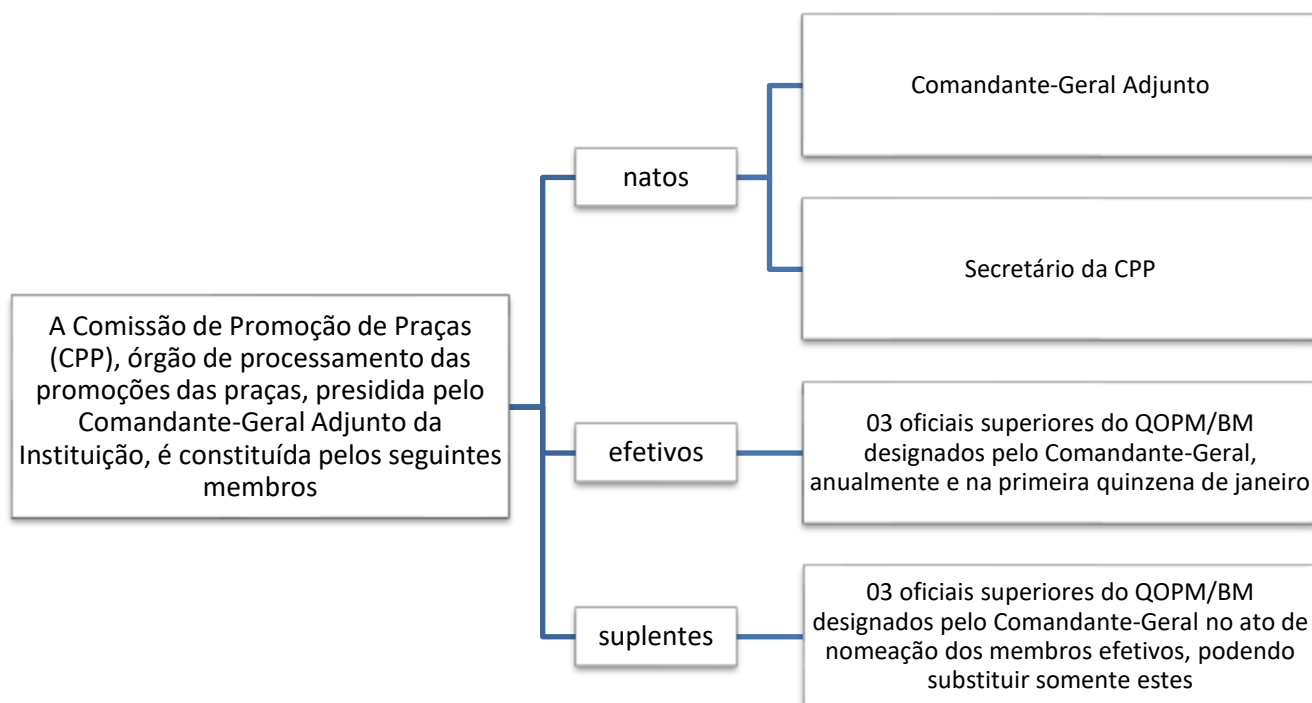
A Comissão de Promoção de Praças (CPP), órgão de processamento das promoções das praças, presidida pelo Comandante-Geral Adjunto da Instituição, é constituída pelos seguintes membros

natos

Comandante-Geral Adjunto

Secretário da CPP

efetivos

03 oficiais superiores do QOPM/BM designados pelo Comandante-Geral, anualmente e na primeira quinzena de janeiro

suplentes

03 oficiais superiores do QOPM/BM designados pelo Comandante-Geral no ato de nomeação dos membros efetivos, podendo substituir somente estes